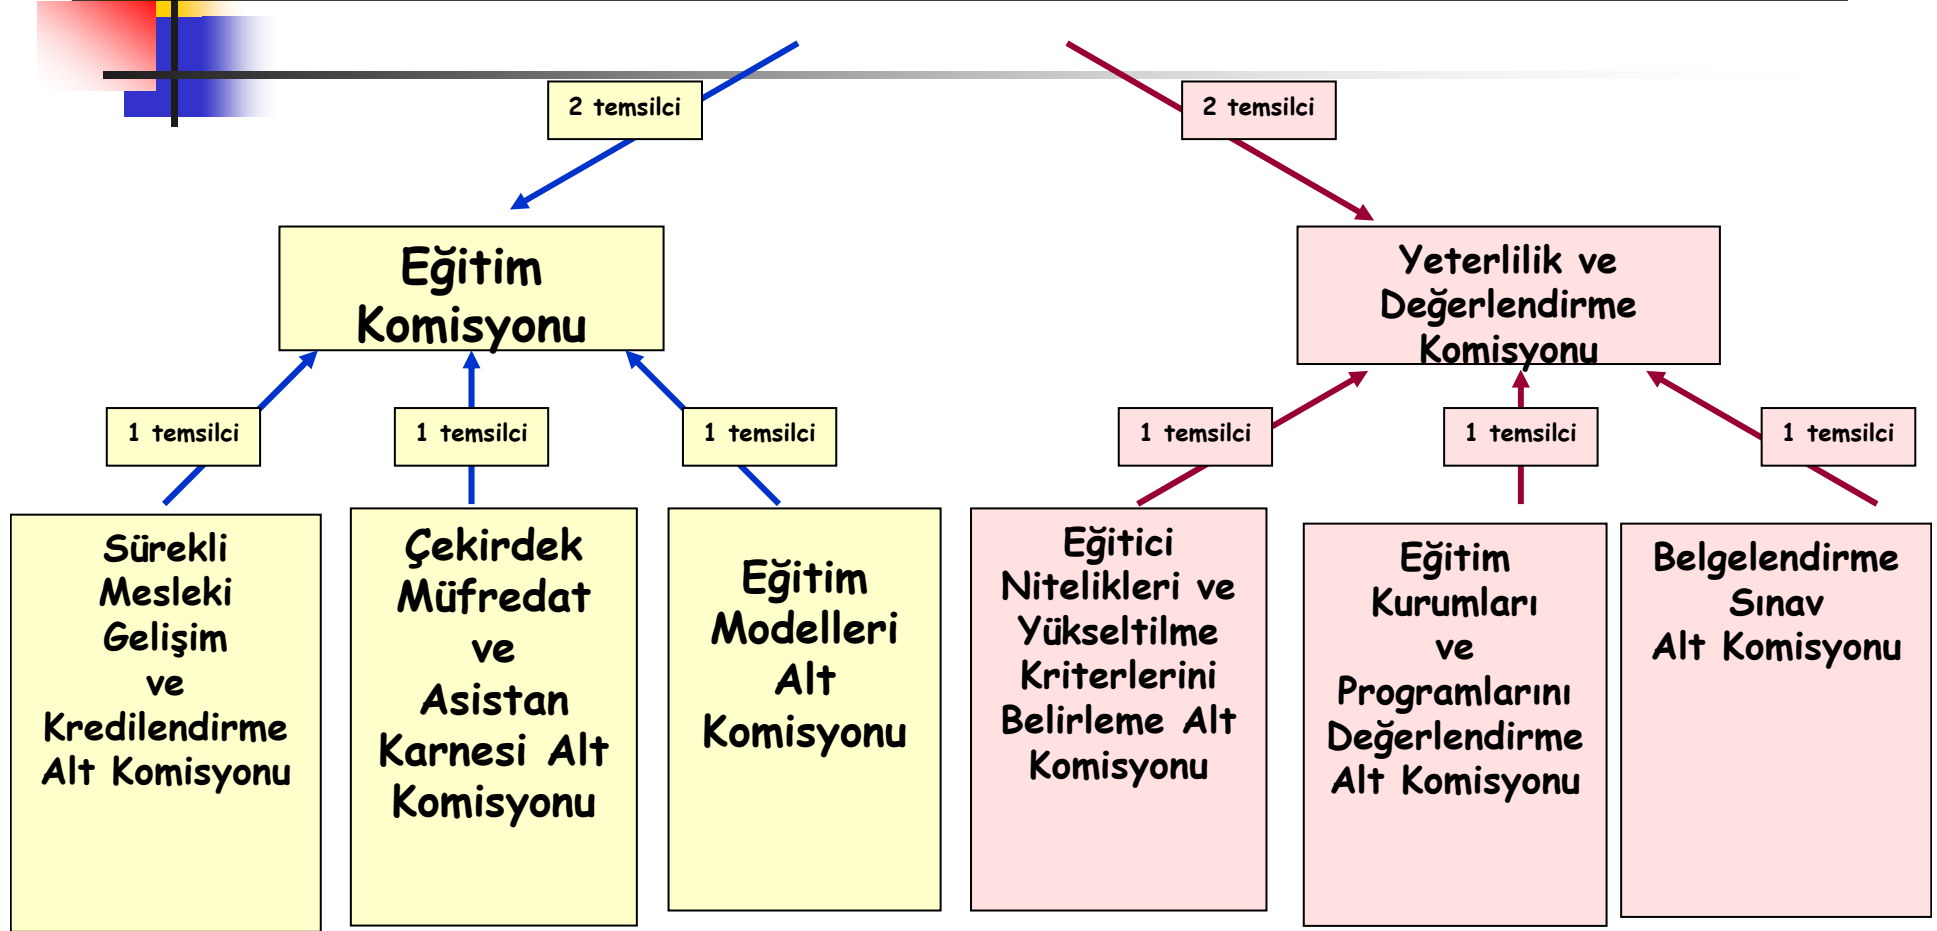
2 temsilci

2 temsilci

Eğitim Komisyonu

Yeterlilik ve Değerlendirme Komisyonu

1 temsilci

1 temsilci

1 temsilci

1 temsilci

1 temsilci

1 temsilci

Sürekli Mesleki Gelişim ve Kredilendirme Alt Komisyonu

Çekirdek Müfredat ve Asistan Karnesi Alt Komisyonu

Eğitim Modelleri Alt Komisyonu

Eğitici Nitelikleri ve Yükseltilme Kriterlerini Belirleme Alt Komisyonu

Eğitim Kurumları ve Programlarını Değerlendirme Alt Komisyonu

Belgelendirme Sınav Alt Komisyonu